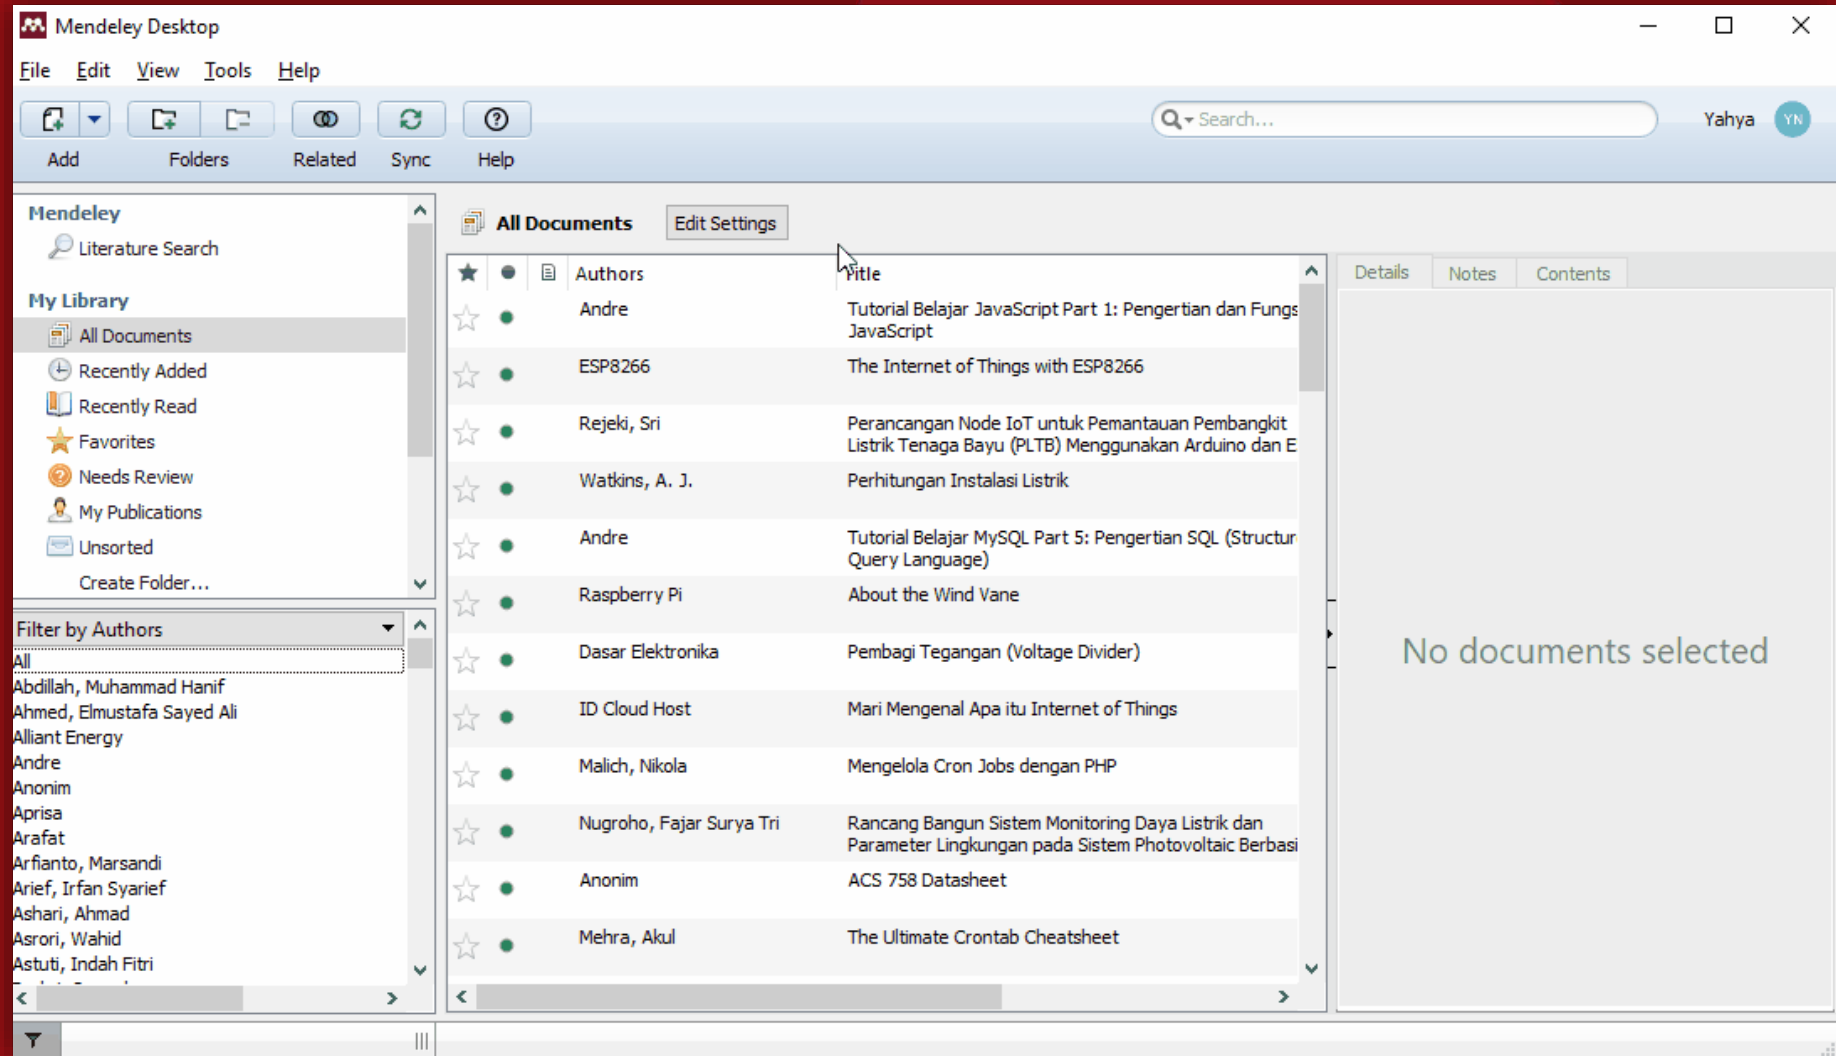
Mendeley Desktop

File Edit View Tools Help

Add Folders Related Sync Help

Search...

Yahya YN

Mendeley
Literature Search

My Library
All Documents
Recently Added
Recently Read
Favorites
Needs Review
My Publications
Unsorted
Create Folder...

Filter by Authors
All
Abdillah, Muhammad Hanif
Ahmed, Elmustafa Sayed Ali
Alliant Energy
Andre
Anonim
Aprisa
Arafat
Arfianto, Marsandi
Arief, Irfan Syarief
Ashari, Ahmad
Asrori, Wahid
Astuti, Indah Fitri

All Documents Edit Settings

| Authors | Title |
|---|---|
| Andre | Tutorial Belajar JavaScript Part 1: Pengertian dan Fungs JavaScript |
| ESP8266 | The Internet of Things with ESP8266 |
| Rejeki, Sri | Perancangan Node IoT untuk Pemantauan Pembangkit Listrik Tenaga Bayu (PLTB) Menggunakan Arduino dan E |
| Watkins, A. J. | Perhitungan Instalasi Listrik |
| Andre | Tutorial Belajar MySQL Part 5: Pengertian SQL (Structur Query Language) |
| Raspberry Pi | About the Wind Vane |
| Dasar Elektronika | Pembagi Tegangan (Voltage Divider) |
| ID Cloud Host | Mari Mengenal Apa itu Internet of Things |
| Malich, Nikola | Mengelola Cron Jobs dengan PHP |
| Nugroho, Fajar Surya Tri | Rancang Bangun Sistem Monitoring Daya Listrik dan Parameter Lingkungan pada Sistem Photovoltaic Berbasi |
| Anonim | ACS 758 Datasheet |
| Mehra, Akul | The Ultimate Crontab Cheatsheet |

Details Notes Contents

No documents selected